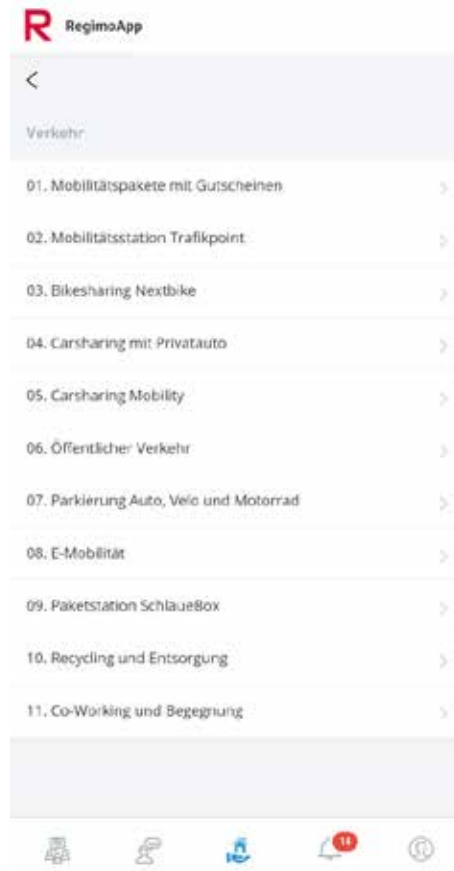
R RegimoApp

<

Verkehr

01. Mobilitätspakete mit Gutscheinen

02. Mobilitätsstation Trafikpoint

03. Bikesharing Nextbike

04. Carsharing mit Privatauto

05. Carsharing Mobility

06. Öffentlicher Verkehr

07. Parkierung Auto, Velo und Motorrad

08. E-Mobilität

09. Paketstation SchlaueBox

10. Recycling und Entsorgung

11. Co-Working und Begegnung

14